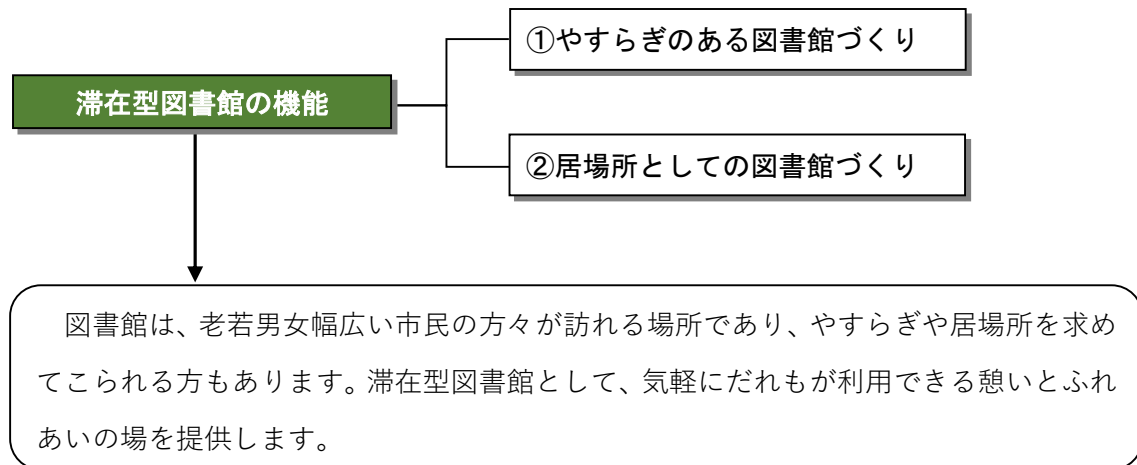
滞在型図書館の機能

①やすらぎのある図書館づくり

②居場所としての図書館づくり

図書館は、老若男女幅広い市民の方々が訪れる場所であり、やすらぎや居場所を求めてこられる方もあります。滞在型図書館として、気軽にだれもが利用できる憩いとふれあいの場を提供します。